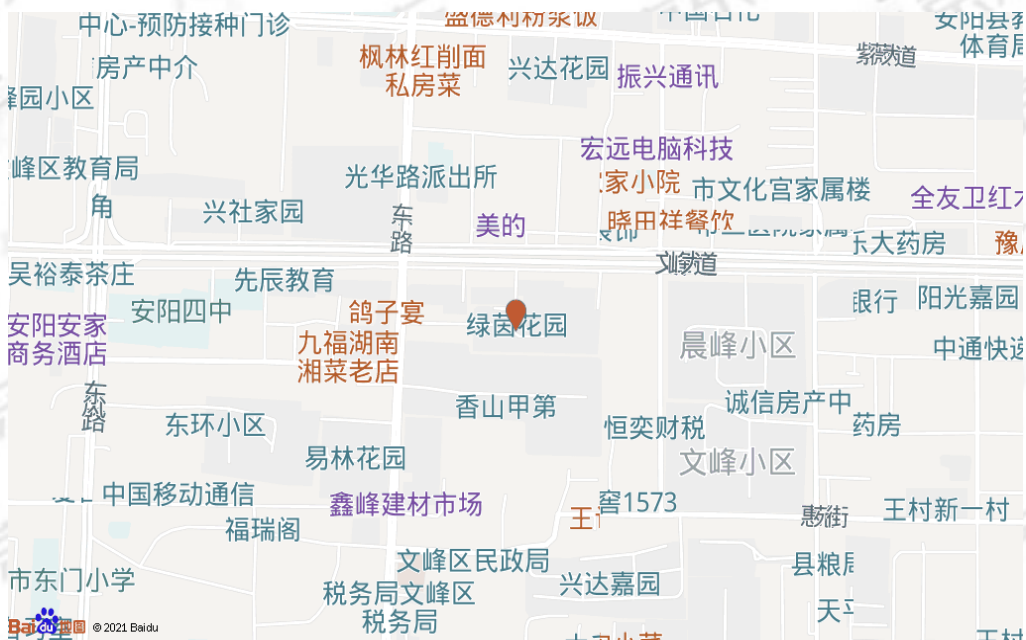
中心-预防接种门诊
盛德利粉浆饭
中国石化
安阳县
体育局
紫薇道
房产中介
枫林红削面
私房菜
兴达花园
振兴通讯
峰园小区
宏远电脑科技
峰区教育局
光华路派出所
家小院
市文化宫家属楼
全友卫红
角
兴社家园
东
路
美的
晓田祥餐饮
东大药房
豫
吴裕泰茶庄
先辰教育
文峰大道
安阳四中
鸽子宴
绿茵花园
银行
阳光嘉园
安阳安家
商务酒店
九福湖南
湘菜老店
晨峰小区
中通快递
东风
路
香山甲第
诚信房产中
东环小区
恒奕财税
药房
易林花园
文峰小区
中国移动通信
鑫峰建材市场
窖1573
彰德街
王村新一村
福瑞阁
王
文峰区民政局
县粮
市东门小学
税务局文峰区
税务局
兴达嘉园
天
Baidu地图
© 2021 Baidu